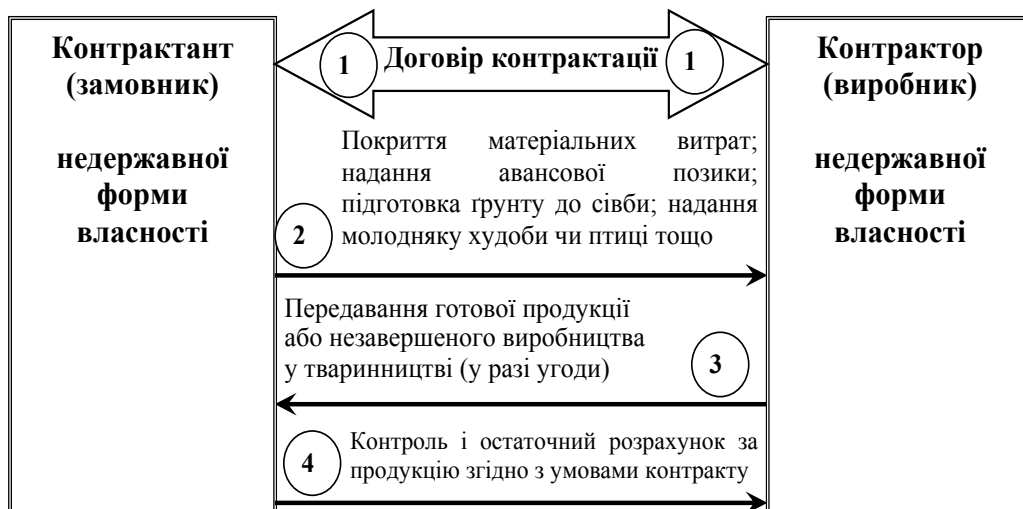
Контрактант (замовник)

недержавної форми власності

1 Договір контрактації 1

Контрактор (виробник)

недержавної форми власності

Покриття матеріальних витрат; надання авансової позики; підготовка ґрунту до сівби; надання молодняку худоби чи птиці тощо

2

Передавання готової продукції або незавершеного виробництва у тваринництві (у разі угоди)

3

4

Контроль і остаточний розрахунок за продукцію згідно з умовами контракту